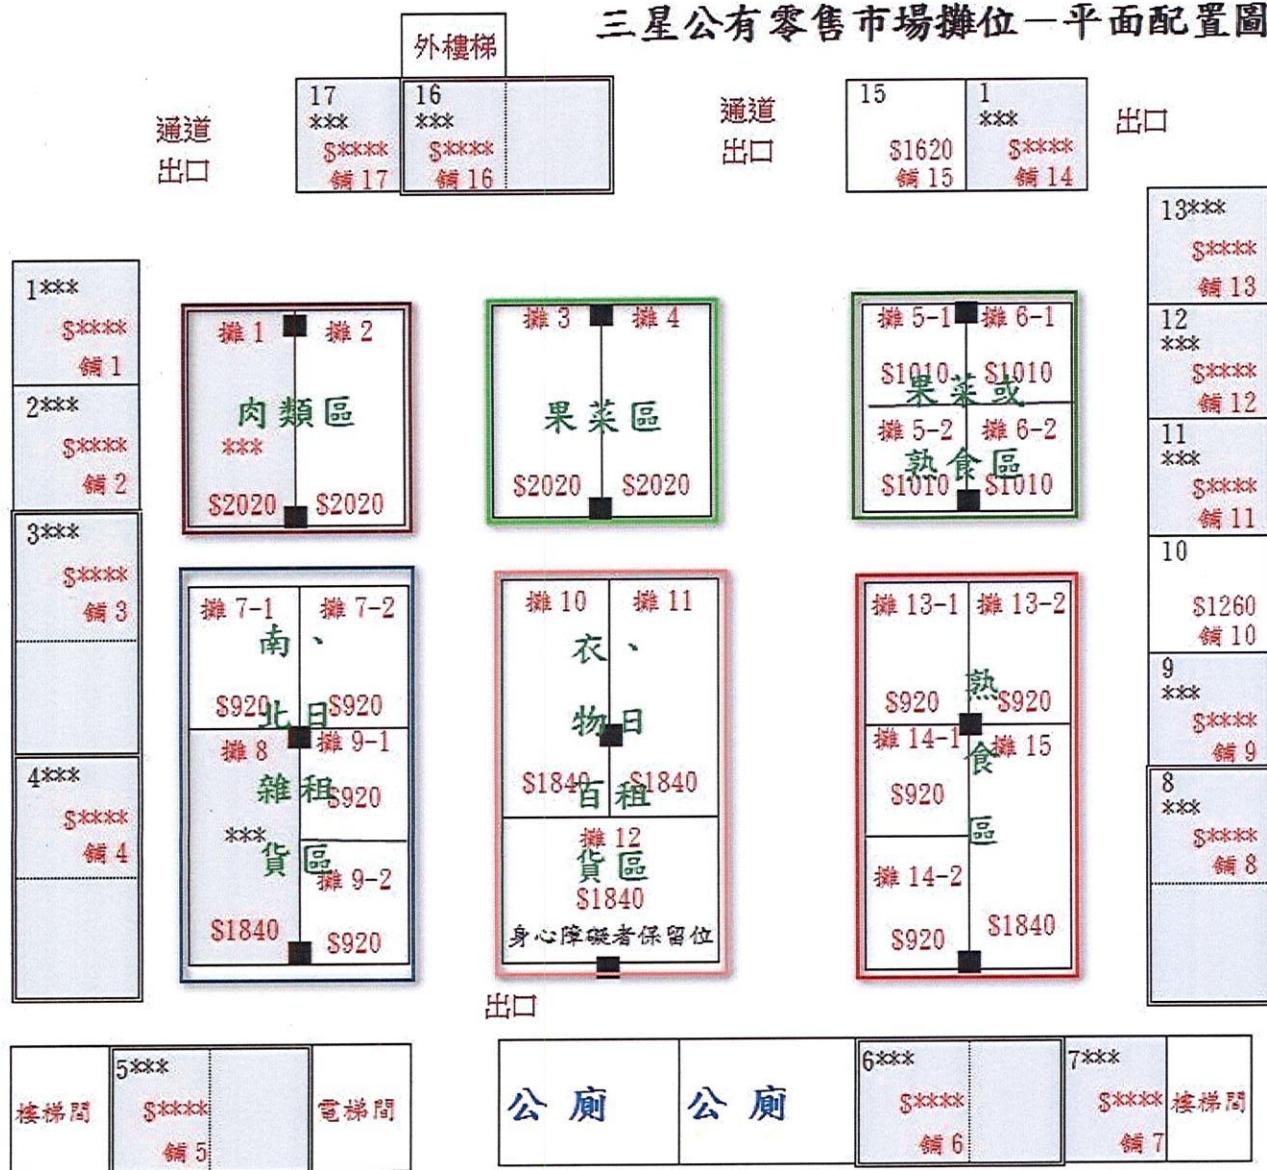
三星公有零售市場攤位—平面配置圖

外樓梯

通道
出口

17
***
$****
舖 17

16
***
$****
舖 16

通道
出口

15
$1620
舖 15

1
***
$****
舖 14

出口

13***
$****
舖 13

12
***
$****
舖 12

11
***
$****
舖 11

10
$1260
舖 10

9
***
$****
舖 9

8
***
$****
舖 8

1***
$****
舖 1

2***
$****
舖 2

3***
$****
舖 3

4***
$****
舖 4

攤 1 攤 2
肉類區
***
$2020 $2020

攤 3 攤 4
果菜區
$2020 $2020

攤 5-1 攤 6-1
$1010 $1010
果菜或
攤 5-2 攤 6-2
熟食區
$1010 $1010

攤 7-1 攤 7-2
南、
$920 北日 $920
攤 8 攤 9-1
雜租 $920
***
貨區 攤 9-2
$1840 $920

攤 10 攤 11
衣、
物日
$1840 百租 $1840
攤 12
貨區
$1840
身心障礙者保留位

攤 13-1 攤 13-2
$920 熟 $920
攤 14-1 食 攤 15
$920
區
攤 14-2
$920 $1840

出口

樓梯間
5***
$****
舖 5
電梯間

公 廁
公 廁

6***
$****
舖 6

7***
$****
舖 7
樓梯間